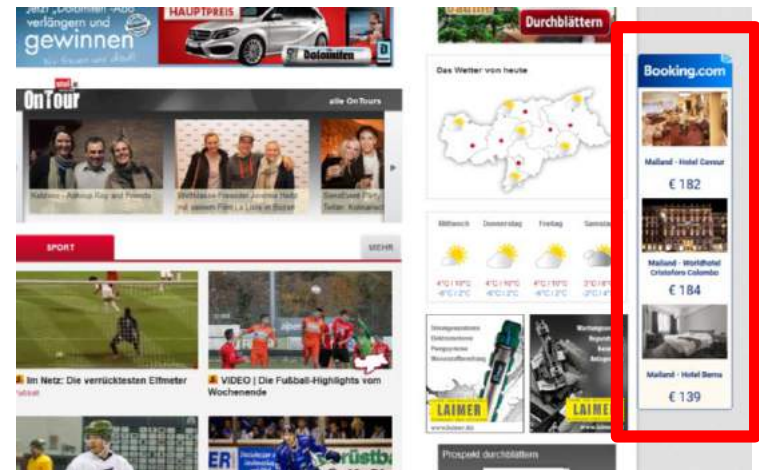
Jetzt „Dolomiten"-Abo verlängern und gewinnen

HAUPTPREIS

Dolomiten

Durchblättern

OnTour

alle OnTours

Das Wetter von heute

Mittwoch

Donnerstag

Freitag

Samstag

4°C | 10°C

4°C | 10°C

4°C | 10°C

3°C | 10°C

SPORT

MEHR

Im Netz: Die verrücktesten Elfmeter

VIDEO | Die Fußball-Highlights vom Wochenende

LAIMER

LAIMER

Prospekt durchblättern

Booking.com

Mailand - Hotel Cavour

€ 182

Mailand - Worldhotel Cristoforo Colombo

€ 184

Mailand - Hotel Berna

€ 139